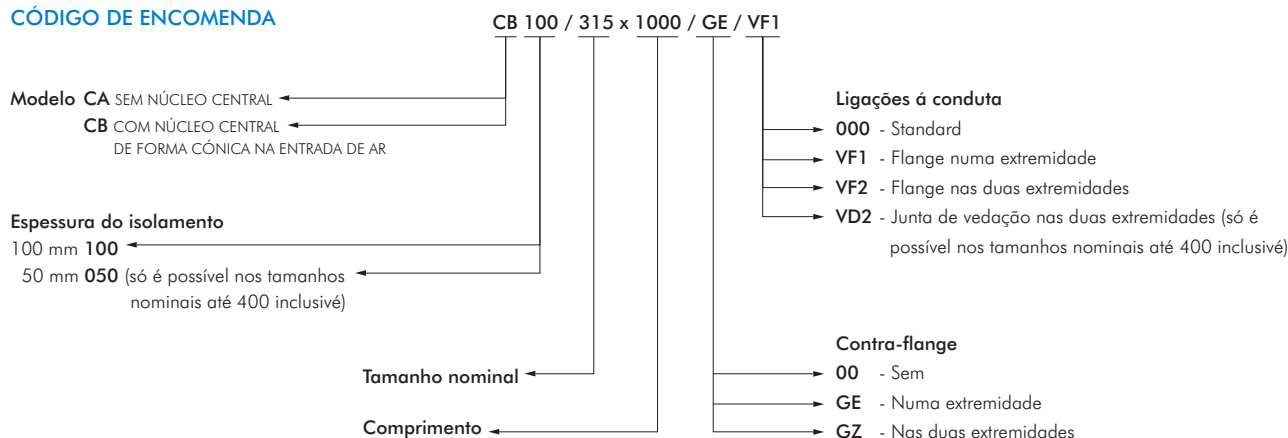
CÓDIGO DE ENCOMENDA

CB 100 / 315 x 1000 / GE / VF1

Modelo CA SEM NÚCLEO CENTRAL
CB COM NÚCLEO CENTRAL DE FORMA CÓNICA NA ENTRADA DE AR

Espessura do isolamento
100 mm 100
50 mm 050 (só é possível nos tamanhos nominais até 400 inclusivé)

Tamanho nominal

Comprimento

Ligações á conduta
000 - Standard
VF1 - Flange numa extremidade
VF2 - Flange nas duas extremidades
VD2 - Junta de vedação nas duas extremidades (só é possível nos tamanhos nominais até 400 inclusivé)

Contra-flange
00 - Sem
GE - Numa extremidade
GZ - Nas duas extremidades